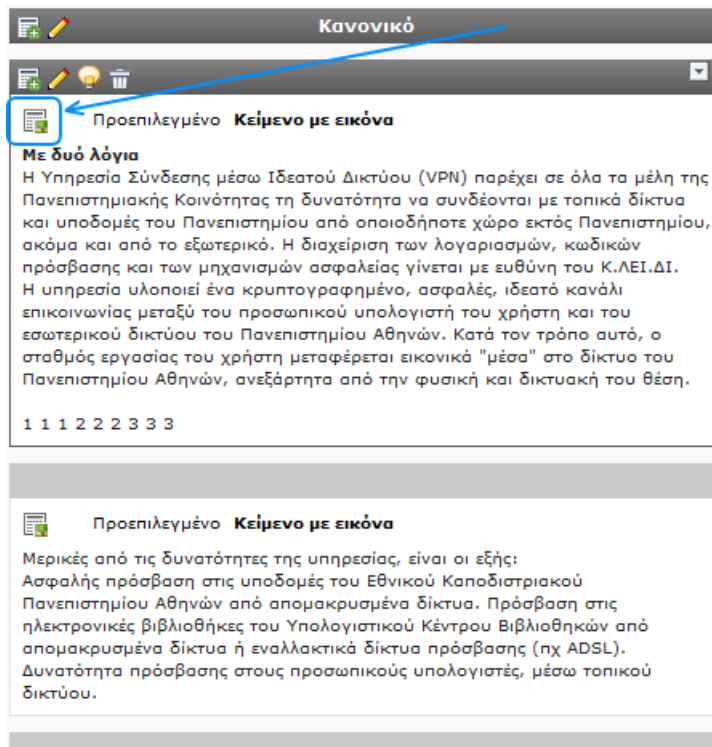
Κανονικό

Προεπιλεγμένο **Κείμενο με εικόνα**

**Με δυό λόγια**
Η Υπηρεσία Σύνδεσης μέσω Ιδεατού Δικτύου (VPN) παρέχει σε όλα τα μέλη της Πανεπιστημιακής Κοινότητας τη δυνατότητα να συνδέονται με τοπικά δίκτυα και υποδομές του Πανεπιστημίου από οποιοδήποτε χώρο εκτός Πανεπιστημίου, ακόμα και από το εξωτερικό. Η διαχείριση των λογαριασμών, κωδικών πρόσβασης και των μηχανισμών ασφαλείας γίνεται με ευθύνη του Κ.ΛΕΙ.ΔΙ.
Η υπηρεσία υλοποιεί ένα κρυπτογραφημένο, ασφαλές, ιδεατό κανάλι επικοινωνίας μεταξύ του προσωπικού υπολογιστή του χρήστη και του εσωτερικού δικτύου του Πανεπιστημίου Αθηνών. Κατά τον τρόπο αυτό, ο σταθμός εργασίας του χρήστη μεταφέρεται εικονικά "μέσα" στο δίκτυο του Πανεπιστημίου Αθηνών, ανεξάρτητα από την φυσική και δικτυακή του θέση.

1 1 1 2 2 2 3 3 3

Προεπιλεγμένο **Κείμενο με εικόνα**

Μερικές από τις δυνατότητες της υπηρεσίας, είναι οι εξής:
Ασφαλής πρόσβαση στις υποδομές του Εθνικού Καποδιστριακού Πανεπιστημίου Αθηνών από απομακρυσμένα δίκτυα. Πρόσβαση στις ηλεκτρονικές βιβλιοθήκες του Υπολογιστικού Κέντρου Βιβλιοθηκών από απομακρυσμένα δίκτυα ή εναλλακτικά δίκτυα πρόσβασης (πχ ADSL). Δυνατότητα πρόσβασης στους προσωπικούς υπολογιστές, μέσω τοπικού δικτύου.